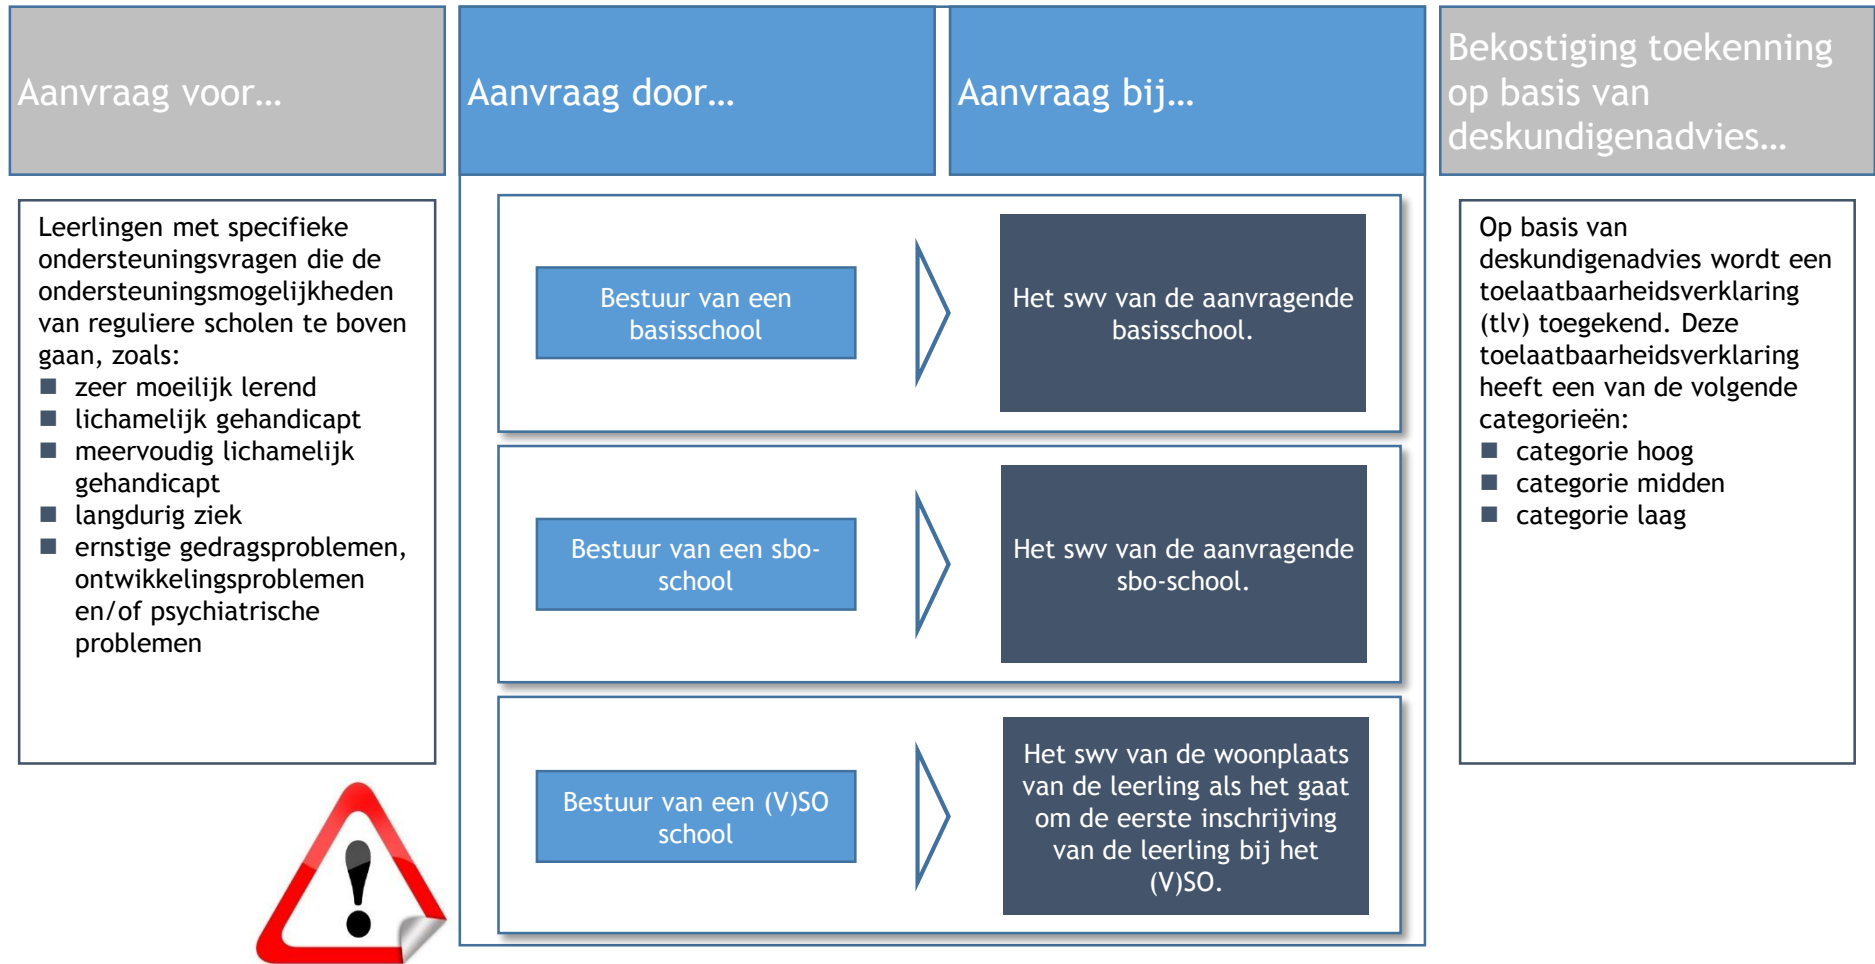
Aanvraag voor…

Aanvraag door…

Aanvraag bij…

Bekostiging toekenning op basis van deskundigenadvies…

Leerlingen met specifieke ondersteuningsvragen die de ondersteuningsmogelijkheden van reguliere scholen te boven gaan, zoals:
- zeer moeilijk lerend
- lichamelijk gehandicapt
- meervoudig lichamelijk gehandicapt
- langdurig ziek
- ernstige gedragsproblemen, ontwikkelingsproblemen en/of psychiatrische problemen

Bestuur van een basisschool

Het swv van de aanvragende basisschool.

Bestuur van een sbo-school

Het swv van de aanvragende sbo-school.

Bestuur van een (V)SO school

Het swv van de woonplaats van de leerling als het gaat om de eerste inschrijving van de leerling bij het (V)SO.

Op basis van deskundigenadvies wordt een toelaatbaarheidsverklaring (tlv) toegekend. Deze toelaatbaarheidsverklaring heeft een van de volgende categorieën:
- categorie hoog
- categorie midden
- categorie laag